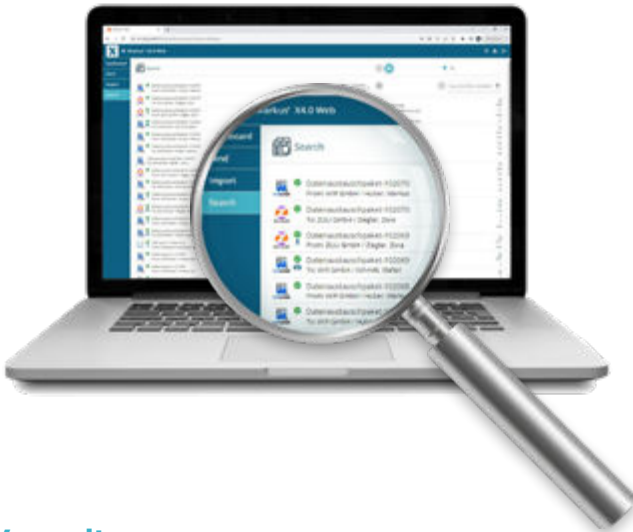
Markus X4.0 Web

board

Send

Import

Search

Search

Datenaustauschpaket-102070
From: AHR GmbH / Huber, Markus

Datenaustauschpaket-102070
To: ZULI GmbH / Ziegler, Zora

Datenaustauschpaket-102069
From: ZULI GmbH / Ziegler, Zora

Datenaustauschpaket-102069
To: AHR GmbH / Schmidt, Walter

Datenaustauschpaket-102068
From: AHR GmbH / Huber, Markus

Datenaustauschpaket-102068
To: AHR GmbH / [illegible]